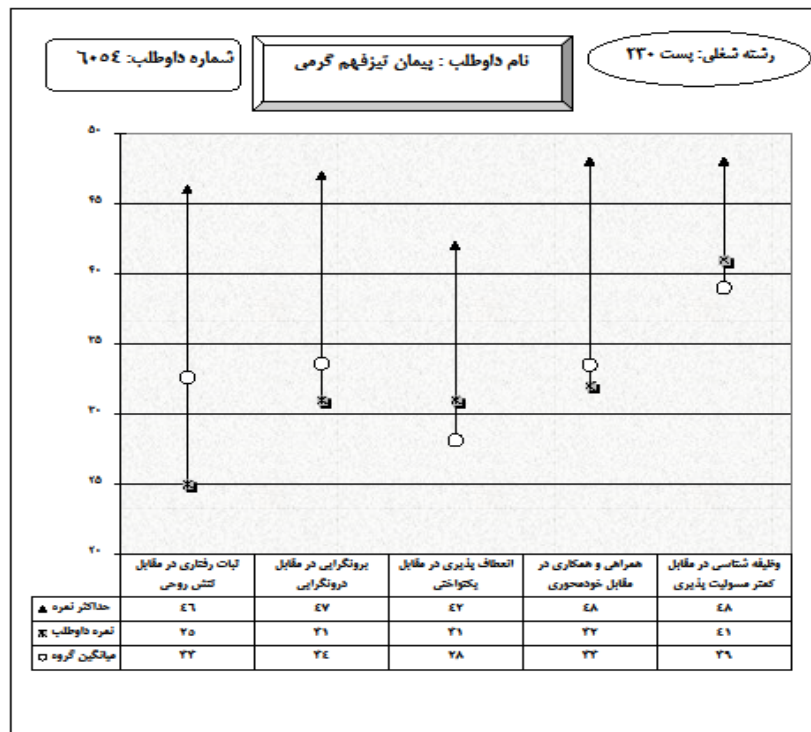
شماره داوطلب: ٦٠٥٤

نام داوطلب : پیمان تیزفهم گرمی

رشته شغلی: پست ٢٣٠

٥٠
٤٥
٤٠
٣٥
٣٠
٢٥
٢٠

| | ثبات رفتاری در مقابل تنش روحی | برونگرایی در مقابل درونگرایی | انعطاف پذیری در مقابل یکنواختی | همراهی و همکاری در مقابل خودمحوری | وظیفه شناسی در مقابل کمتر مسولیت پذیری |
|---|---|---|---|---|---|
| حداکثر نمره ▲ | ٤٦ | ٤٧ | ٤٢ | ٤٨ | ٤٨ |
| نمره داوطلب | ٢٥ | ٣١ | ٣١ | ٣٢ | ٤١ |
| میانگین گروه | ٣٣ | ٣٤ | ٢٨ | ٣٣ | ٣٩ |